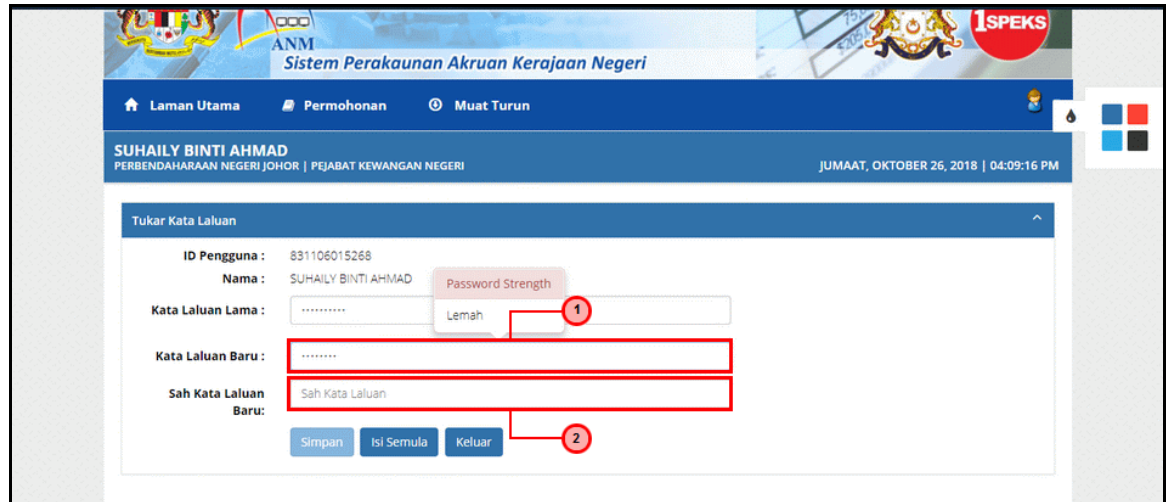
ANM
Sistem Perakaunan Akruan Kerajaan Negeri
1SPEKS

Laman Utama
Permohonan
Muat Turun

SUHAILY BINTI AHMAD
PERBENDAHARAAN NEGERI JOHOR | PEJABAT KEWANGAN NEGERI
JUMAAT, OKTOBER 26, 2018 | 04:09:16 PM

Tukar Kata Laluan

ID Pengguna : 831106015268
Nama : SUHAILY BINTI AHMAD
Kata Laluan Lama : ..........
Password Strength
Lemah
1
Kata Laluan Baru : ........
Sah Kata Laluan Baru: Sah Kata Laluan
2
Simpan
Isi Semula
Keluar